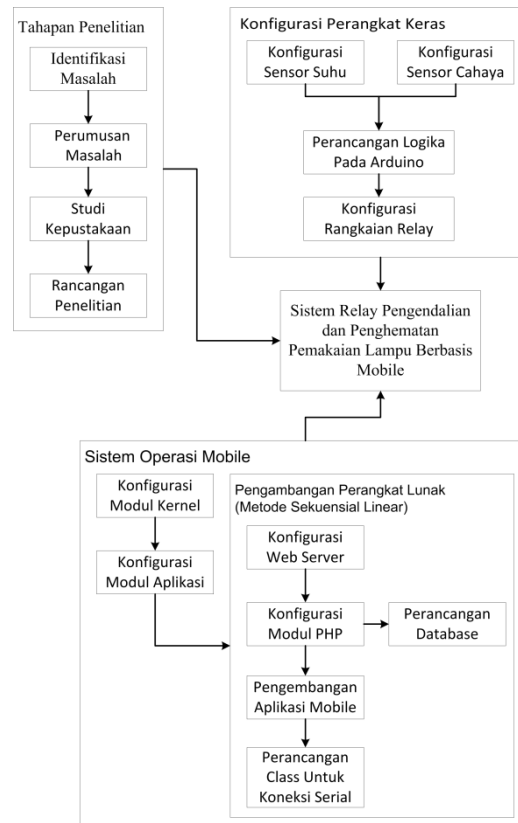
Tahapan Penelitian

Identifikasi Masalah

Perumusan Masalah

Studi Kepustakaan

Rancangan Penelitian

Konfigurasi Perangkat Keras

Konfigurasi Sensor Suhu

Konfigurasi Sensor Cahaya

Perancangan Logika Pada Arduino

Konfigurasi Rangkaian Relay

Sistem Relay Pengendalian dan Penghematan Pemakaian Lampu Berbasis Mobile

Sistem Operasi Mobile

Konfigurasi Modul Kernel

Konfigurasi Modul Aplikasi

Pengambangan Perangkat Lunak (Metode Sekuensial Linear)

Konfigurasi Web Server

Konfigurasi Modul PHP

Perancangan Database

Pengembangan Aplikasi Mobile

Perancangan Class Untuk Koneksi Serial